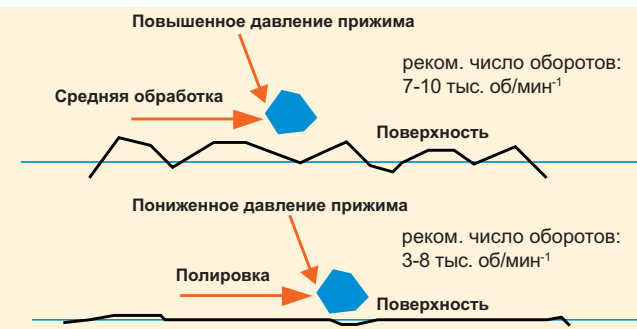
Повышенное давление прижима

реком. число оборотов: 7-10 тыс. об/мин$^{-1}$

Средняя обработка

Поверхность

Пониженное давление прижима

реком. число оборотов: 3-8 тыс. об/мин$^{-1}$

Полировка

Поверхность